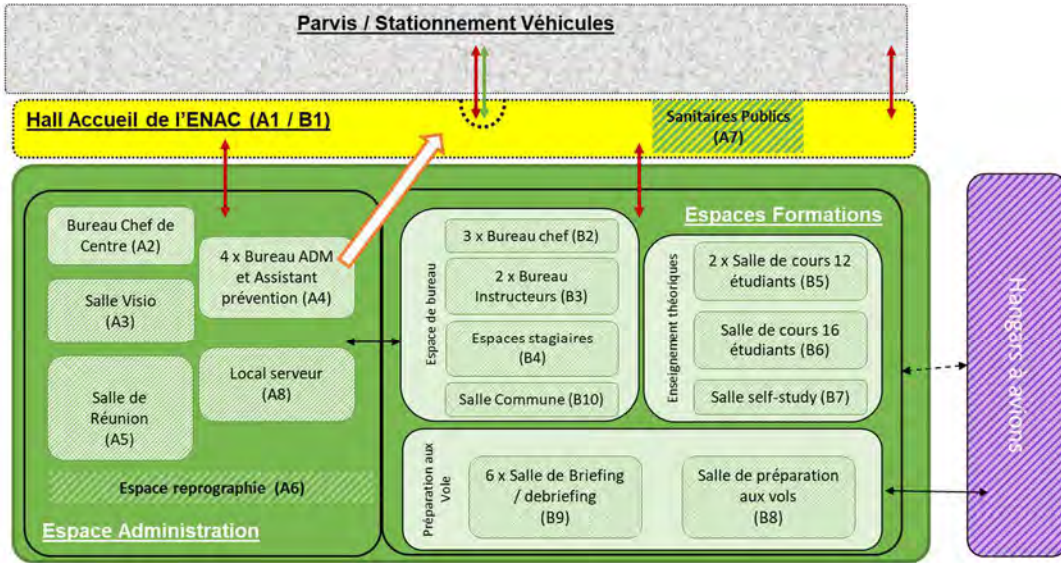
Parvis / Stationnement Véhicules

Hall Accueil de l'ENAC (A1 / B1)

Sanitaires Publics (A7)

Bureau Chef de Centre (A2)

4 x Bureau ADM et Assistant prévention (A4)

Salle Visio (A3)

Salle de Réunion (A5)

Local serveur (A8)

Espace reprographie (A6)

Espace Administration

Espaces Formations

Espace de bureau

3 x Bureau chef (B2)

2 x Bureau Instructeurs (B3)

Espaces stagiaires (B4)

Salle Commune (B10)

Enseignement théoriques

2 x Salle de cours 12 étudiants (B5)

Salle de cours 16 étudiants (B6)

Salle self-study (B7)

Préparation aux Vols

6 x Salle de Briefing / debriefing (B9)

Salle de préparation aux vols (B8)

Hangars à avions